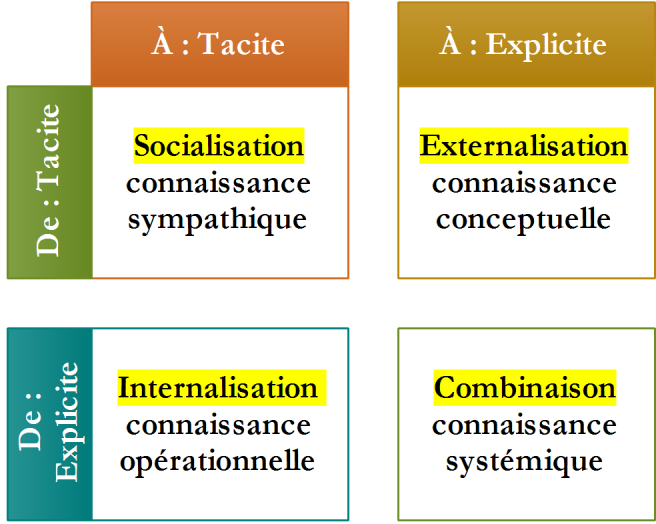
À : Tacite

À : Explicite

De : Tacite

Socialisation
connaissance sympathique

Externalisation
connaissance conceptuelle

De : Explicite

Internalisation
connaissance opérationnelle

Combinaison
connaissance systémique